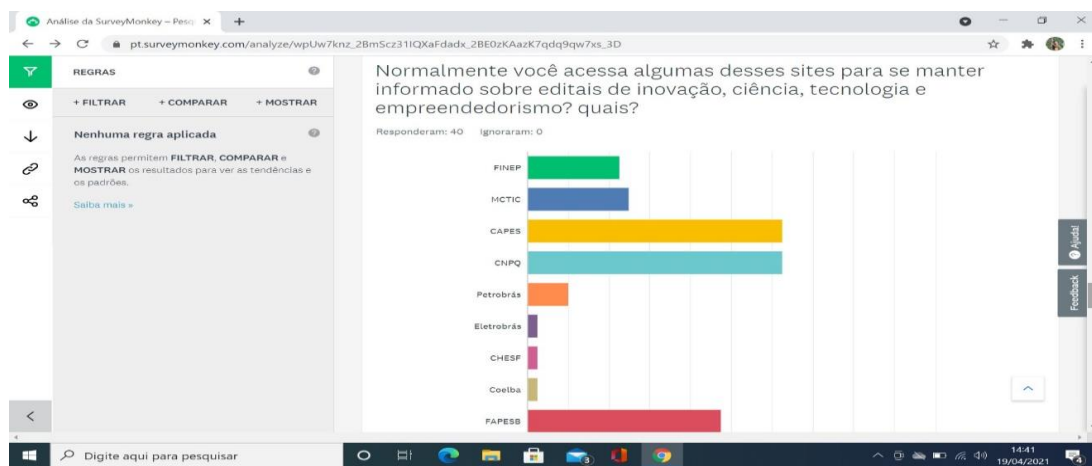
Análise da SurveyMonkey – Pesq ×  +

pt.surveymonkey.com/analyze/wpUw7knz_2BmScz31IQXaFdadx_2BE0zKAazK7qdq9qw7xs_3D

REGRAS

+ FILTRAR + COMPARAR + MOSTRAR

Nenhuma regra aplicada

As regras permitem FILTRAR, COMPARAR e MOSTRAR os resultados para ver as tendências e os padrões.

Saiba mais »

Normalmente você acessa algumas desses sites para se manter informado sobre editais de inovação, ciência, tecnologia e empreendedorismo? quais?

Responderam: 40 Ignoraram: 0

FINEP
MCTIC
CAPES
CNPQ
Petrobrás
Eletrobrás
CHESF
Coelba
FAPESB

Ajuda!

Feedback

Digite aqui para pesquisar

14:41
19/04/2021